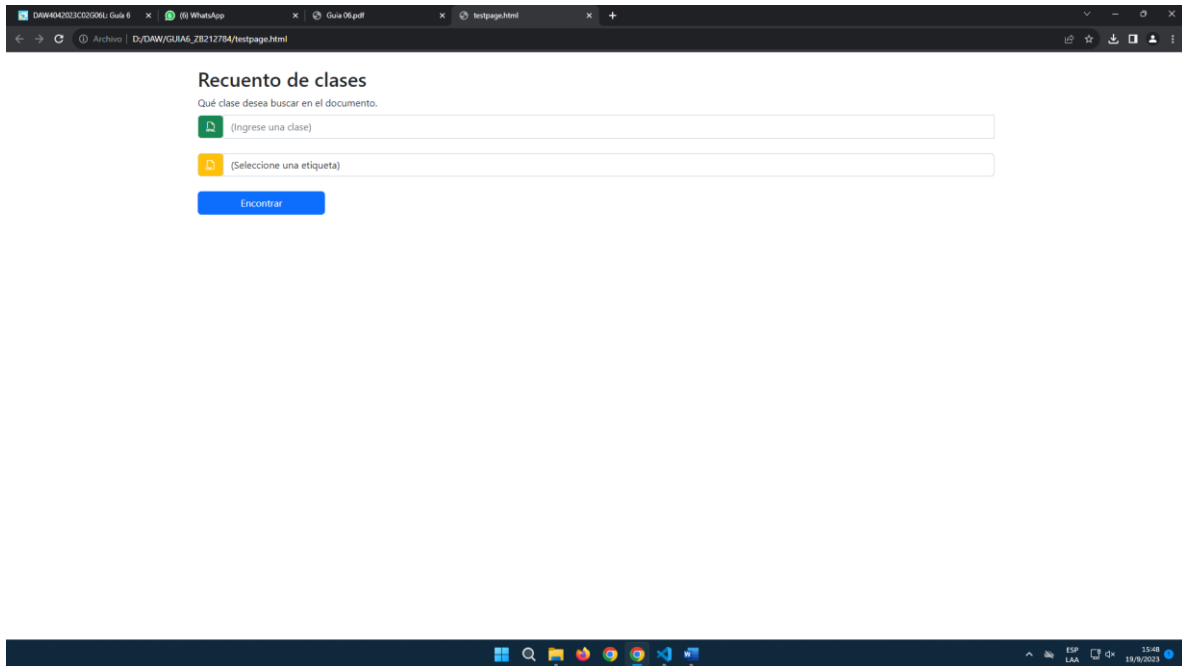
DAW4042023C02G06L: Guía 6 ×
(6) WhatsApp ×
Guia 06.pdf ×
testpage.html ×
+

Archivo | D:/DAW/GUIA6_ZB212784/testpage.html

Recuento de clases

Qué clase desea buscar en el documento.

(Ingrese una clase)

(Seleccione una etiqueta)

Encontrar

ESP
LAA
15:48
19/9/2023